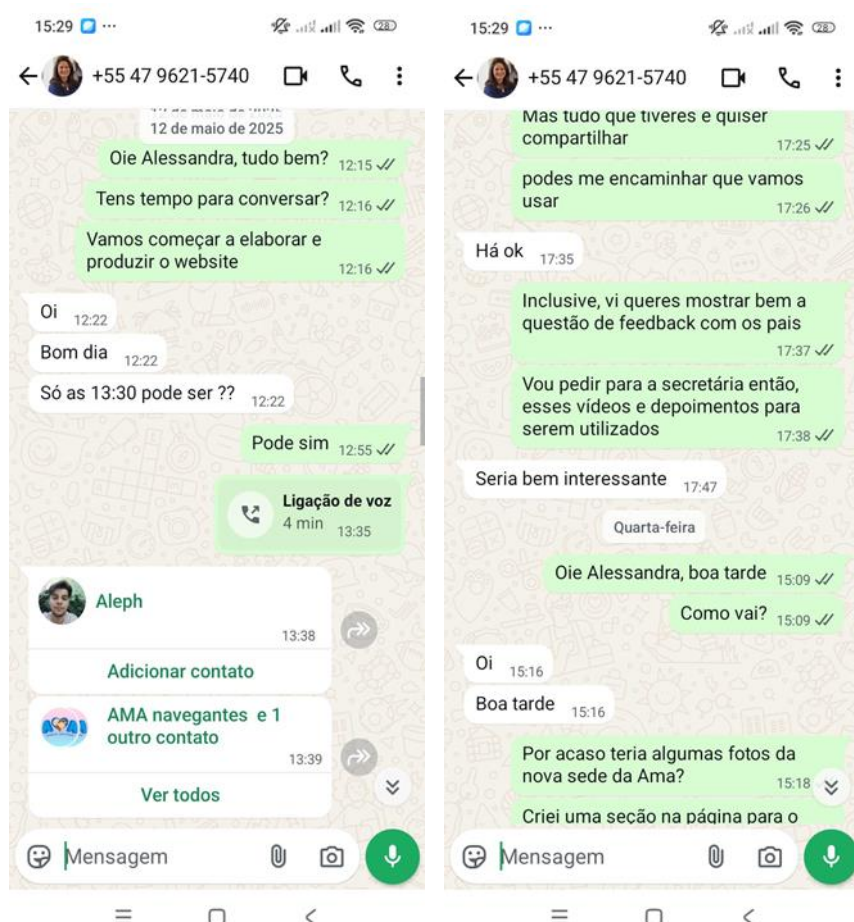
15:29 ···

+55 47 9621-5740

12 de maio de 2025

Oie Alessandra, tudo bem? 12:15

Tens tempo para conversar? 12:16

Vamos começar a elaborar e produzir o website 12:16

Oi 12:22

Bom dia 12:22

Só as 13:30 pode ser ?? 12:22

Pode sim 12:55

Ligação de voz
4 min 13:35

Aleph
13:38

Adicionar contato

AMA navegantes e 1 outro contato
13:39

Ver todos

Mensagem

15:29 ···

+55 47 9621-5740

Mas tudo que tiveres e quiser compartilhar 17:25

podes me encaminhar que vamos usar 17:26

Há ok 17:35

Inclusive, vi queres mostrar bem a questão de feedback com os pais 17:37

Vou pedir para a secretária então, esses vídeos e depoimentos para serem utilizados 17:38

Seria bem interessante 17:47

Quarta-feira

Oie Alessandra, boa tarde 15:09

Como vai? 15:09

Oi 15:16

Boa tarde 15:16

Por acaso teria algumas fotos da nova sede da Ama? 15:18

Criei uma seção na página para o

Mensagem